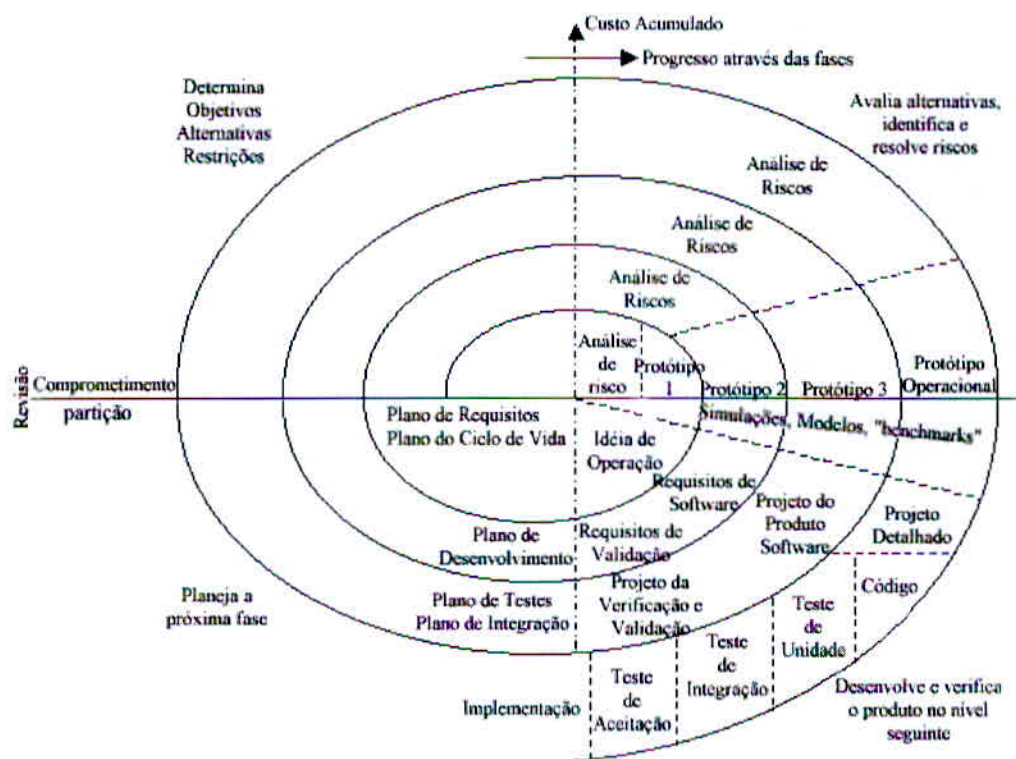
Custo Acumulado

Progresso através das fases

Determina Objetivos Alternativas Restrições

Avalia alternativas, identifica e resolve riscos

Análise de Riscos

Análise de Riscos

Análise de Riscos

Análise de risco

Protótipo 1

Protótipo 2

Protótipo 3

Protótipo Operacional

Revisão

Comprometimento partição

Plano de Requisitos Plano do Ciclo de Vida

Idéia de Operação

Simulações, Modelos, "benchmarks"

Requisitos de Software

Projeto do Produto Software

Projeto Detalhado

Plano de Desenvolvimento

Requisitos de Validação

Código

Planeja a próxima fase

Plano de Testes Plano de Integração

Projeto da Verificação e Validação

Teste de Unidade

Teste de Integração

Implementação

Teste de Aceitação

Desenvolve e verifica o produto no nível seguinte